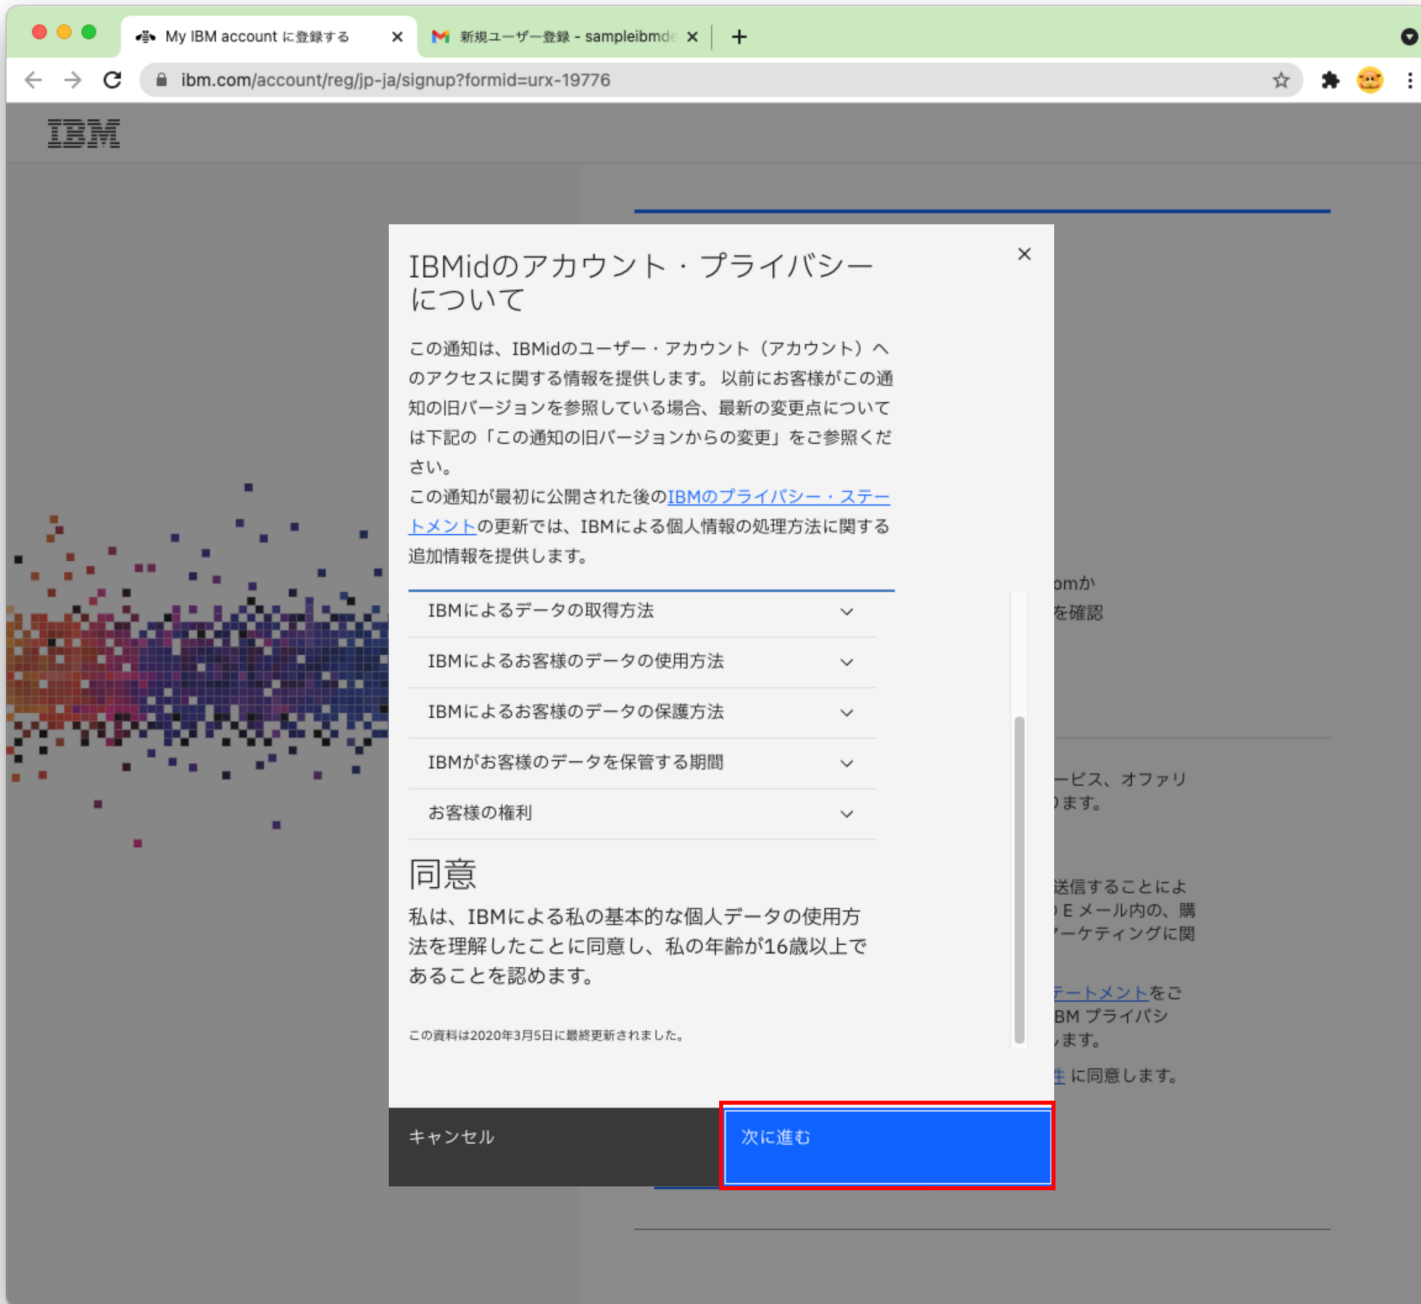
My IBM account に登録する ×
新規ユーザー登録 - sampleibmd ×
+

ibm.com/account/reg/jp-ja/signup?formid=urx-19776

IBM

IBMidのアカウント・プライバシーについて

×

この通知は、IBMidのユーザー・アカウント（アカウント）へのアクセスに関する情報を提供します。 以前にお客様がこの通知の旧バージョンを参照している場合、最新の変更点については下記の「この通知の旧バージョンからの変更」をご参照ください。

この通知が最初に公開された後のIBMのプライバシー・ステートメントの更新では、IBMによる個人情報の処理方法に関する追加情報を提供します。

IBMによるデータの取得方法

IBMによるお客様のデータの使用方法

IBMによるお客様のデータの保護方法

IBMがお客様のデータを保管する期間

お客様の権利

同意

私は、IBMによる私の基本的な個人データの使用方法を理解したことに同意し、私の年齢が16歳以上であることを認めます。

この資料は2020年3月5日に最終更新されました。

キャンセル

次に進む

omか
を確認

ービス、オファリ
ます。

送信することによ
E メール内の、購
ーケティングに関

テートメントをご
BM プライバシ
ます。
に同意します。